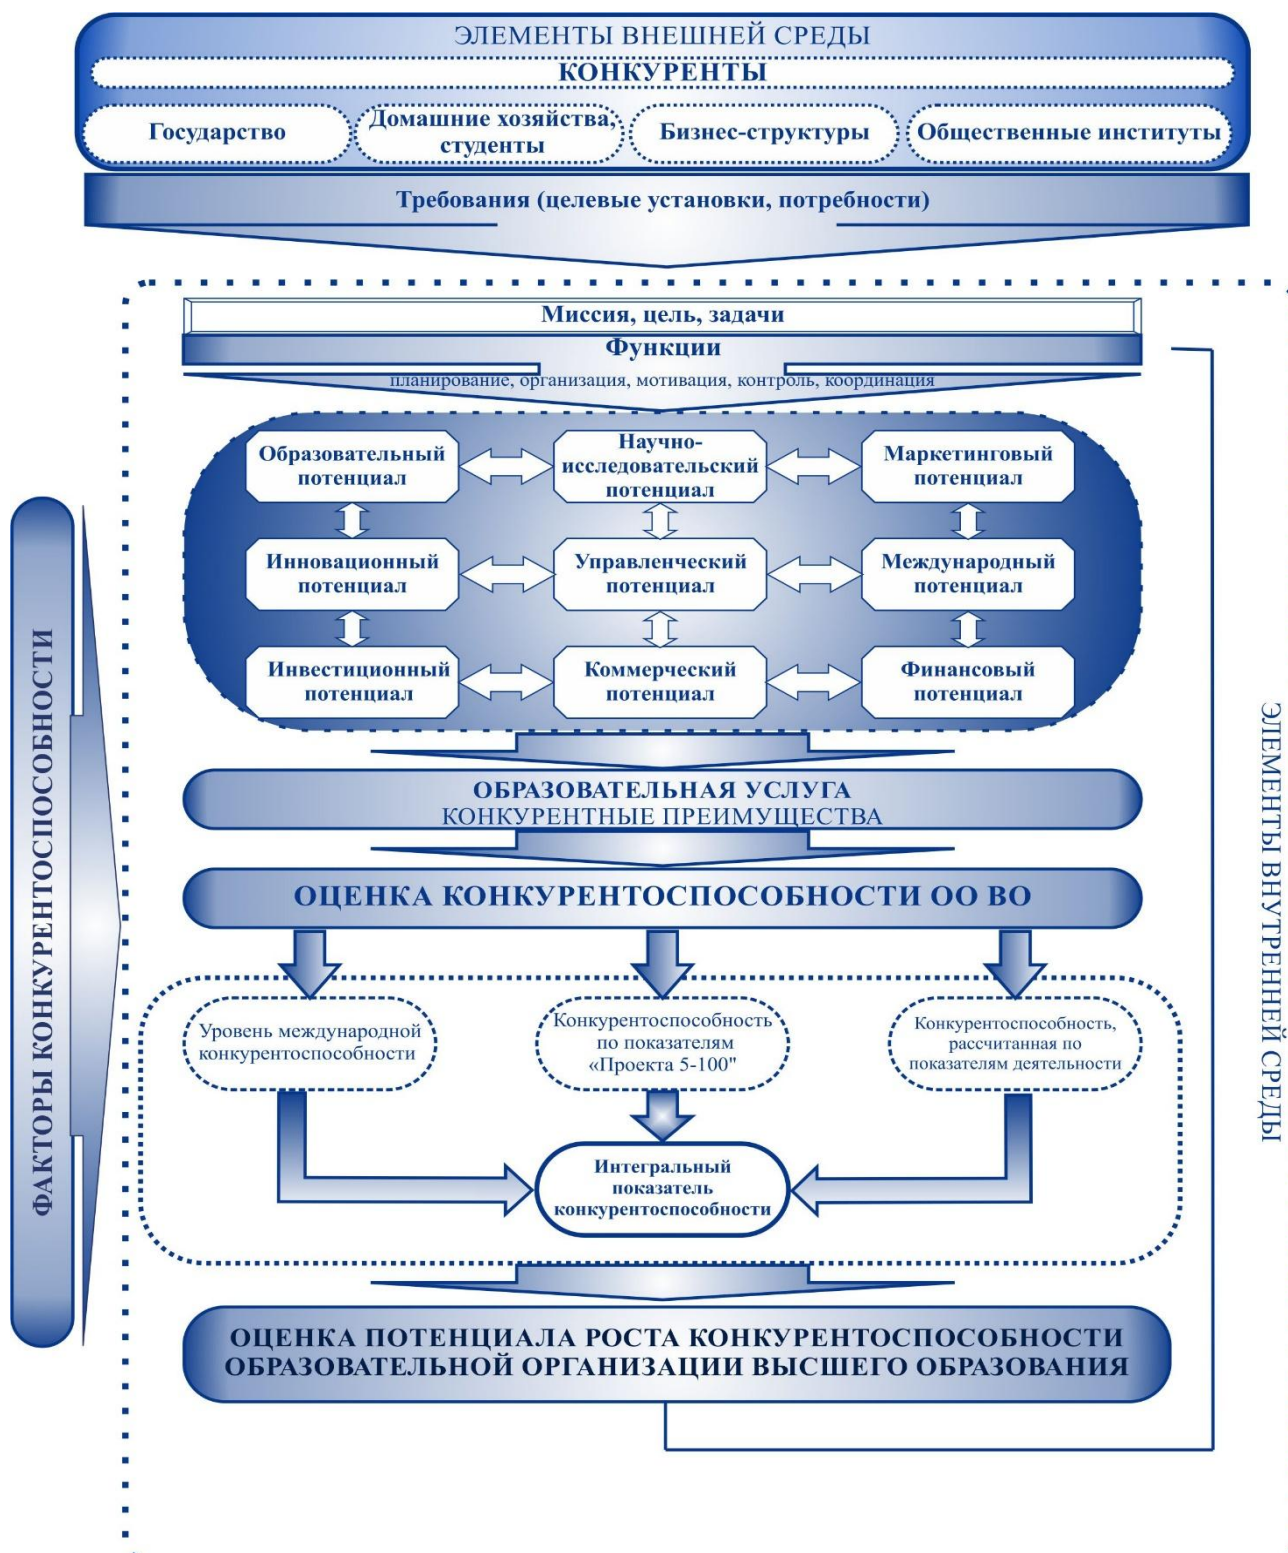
ЭЛЕМЕНТЫ ВНЕШНЕЙ СРЕДЫ

КОНКУРЕНТЫ

Государство

Домашние хозяйства, студенты

Бизнес-структуры

Общественные институты

Требования (целевые установки, потребности)

Миссия, цель, задачи

Функции

планирование, организация, мотивация, контроль, координация

Образовательный потенциал

Научно-исследовательский потенциал

Маркетинговый потенциал

Инновационный потенциал

Управленческий потенциал

Международный потенциал

Инвестиционный потенциал

Коммерческий потенциал

Финансовый потенциал

ОБРАЗОВАТЕЛЬНАЯ УСЛУГА
КОНКУРЕНТНЫЕ ПРЕИМУЩЕСТВА

ОЦЕНКА КОНКУРЕНТОСПОСОБНОСТИ ОО ВО

Уровень международной конкурентоспособности

Конкурентоспособность по показателям «Проекта 5-100"

Конкурентоспособность, рассчитанная по показателям деятельности

Интегральный показатель конкурентоспособности

ОЦЕНКА ПОТЕНЦИАЛА РОСТА КОНКУРЕНТОСПОСОБНОСТИ ОБРАЗОВАТЕЛЬНОЙ ОРГАНИЗАЦИИ ВЫСШЕГО ОБРАЗОВАНИЯ

ФАКТОРЫ КОНКУРЕНТОСПОСОБНОСТИ

ЭЛЕМЕНТЫ ВНУТРЕННЕЙ СРЕДЫ